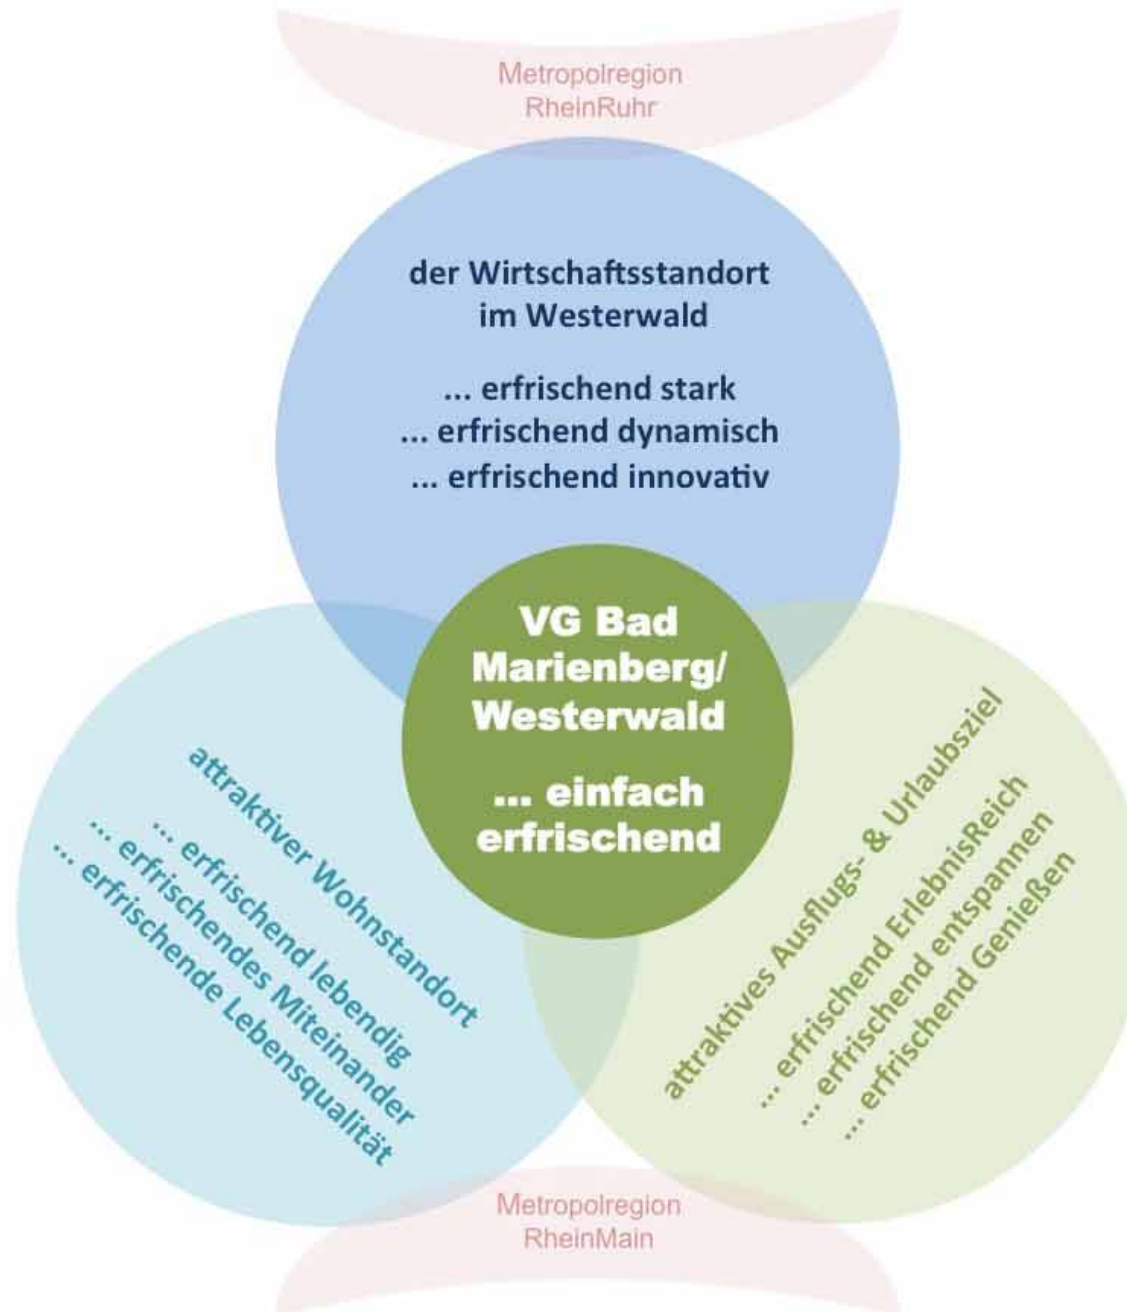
Metropolregion
RheinRuhr

der Wirtschaftsstandort
im Westerwald

... erfrischend stark
... erfrischend dynamisch
... erfrischend innovativ

VG Bad
Marienberg/
Westerwald

... einfach
erfrischend

attraktiver Wohnstandort
... erfrischend lebendig
... erfrischendes Miteinander
... erfrischende Lebensqualität

attraktives Ausflugs- & Urlaubsziel
... erfrischend ErlebnisReich
... erfrischend entspannen
... erfrischend Genießen

Metropolregion
RheinMain